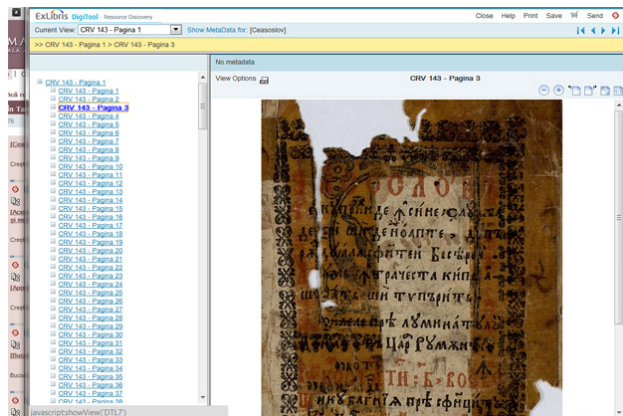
ExLibris DigiTool Resource Discovery

Close Help Print Save Send

Current View: CRV 143 - Pagina 1 Show MetaData for: [Ceasoslov]

>> CRV 143 - Pagina 1 > CRV 143 - Pagina 3

No metadata

View Options

CRV 143 - Pagina 3

CRV 143 - Pagina 1
CRV 143 - Pagina 1
CRV 143 - Pagina 2
CRV 143 - Pagina 3
CRV 143 - Pagina 4
CRV 143 - Pagina 5
CRV 143 - Pagina 6
CRV 143 - Pagina 7
CRV 143 - Pagina 8
CRV 143 - Pagina 9
CRV 143 - Pagina 10
CRV 143 - Pagina 11
CRV 143 - Pagina 12
CRV 143 - Pagina 13
CRV 143 - Pagina 14
CRV 143 - Pagina 15
CRV 143 - Pagina 16
CRV 143 - Pagina 17
CRV 143 - Pagina 18
CRV 143 - Pagina 19
CRV 143 - Pagina 20
CRV 143 - Pagina 21
CRV 143 - Pagina 22
CRV 143 - Pagina 23
CRV 143 - Pagina 24
CRV 143 - Pagina 25
CRV 143 - Pagina 26
CRV 143 - Pagina 27
CRV 143 - Pagina 28
CRV 143 - Pagina 29
CRV 143 - Pagina 30
CRV 143 - Pagina 31
CRV 143 - Pagina 32
CRV 143 - Pagina 33
CRV 143 - Pagina 34
CRV 143 - Pagina 35
CRV 143 - Pagina 36
CRV 143 - Pagina 37

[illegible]

javascript:showView('DTL7')